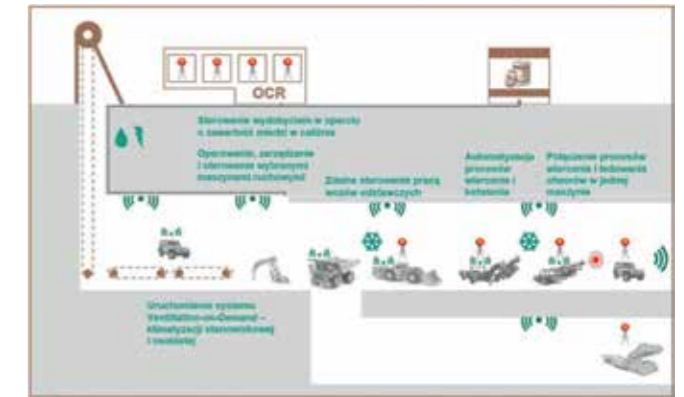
OCR

Sterowanie wydobyciem w oparciu o zawartość miedzi w calizna

Opracowanie, zarządzanie i sterowanie wybranymi maszynami ruchowymi

Zdalne sterowanie pracą wozów odstawczych

Automatyzacja procesów wiercenia i kotwienia

Połączenie procesów wiercenia i ładowania otworów w jednej maszynie

Uruchomienie systemu Ventilation-on-Demand – klimatyzacji stacjonarnej i mobilnej